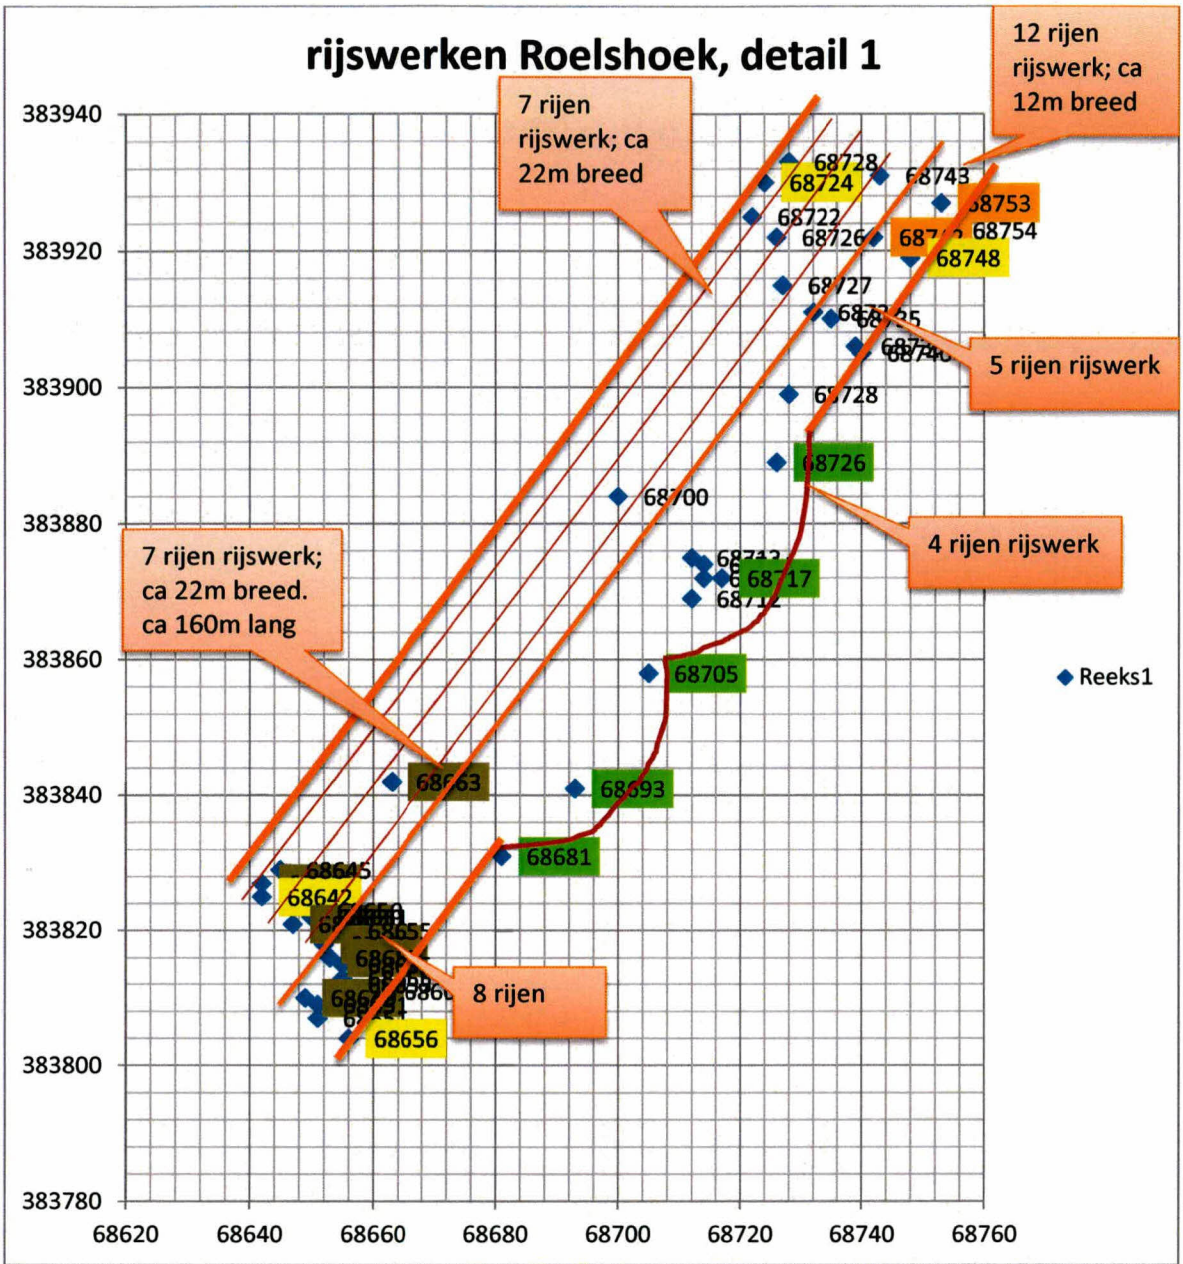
rijswerken Roelshoek, detail 1

12 rijen rijswerk; ca 12m breed

7 rijen rijswerk; ca 22m breed

383940
383920
383900
383880
383860
383840
383820
383800
383780

68728
68724
68743
68753
68722
68726
68754
68748
68727
5 rijen rijswerk
68728
68726
68700
4 rijen rijswerk
68717
68712
7 rijen rijswerk; ca 22m breed. ca 160m lang
68705
Reeks1
68663
68693
68681
68645
68642
68655
8 rijen
68656

68620 68640 68660 68680 68700 68720 68740 68760